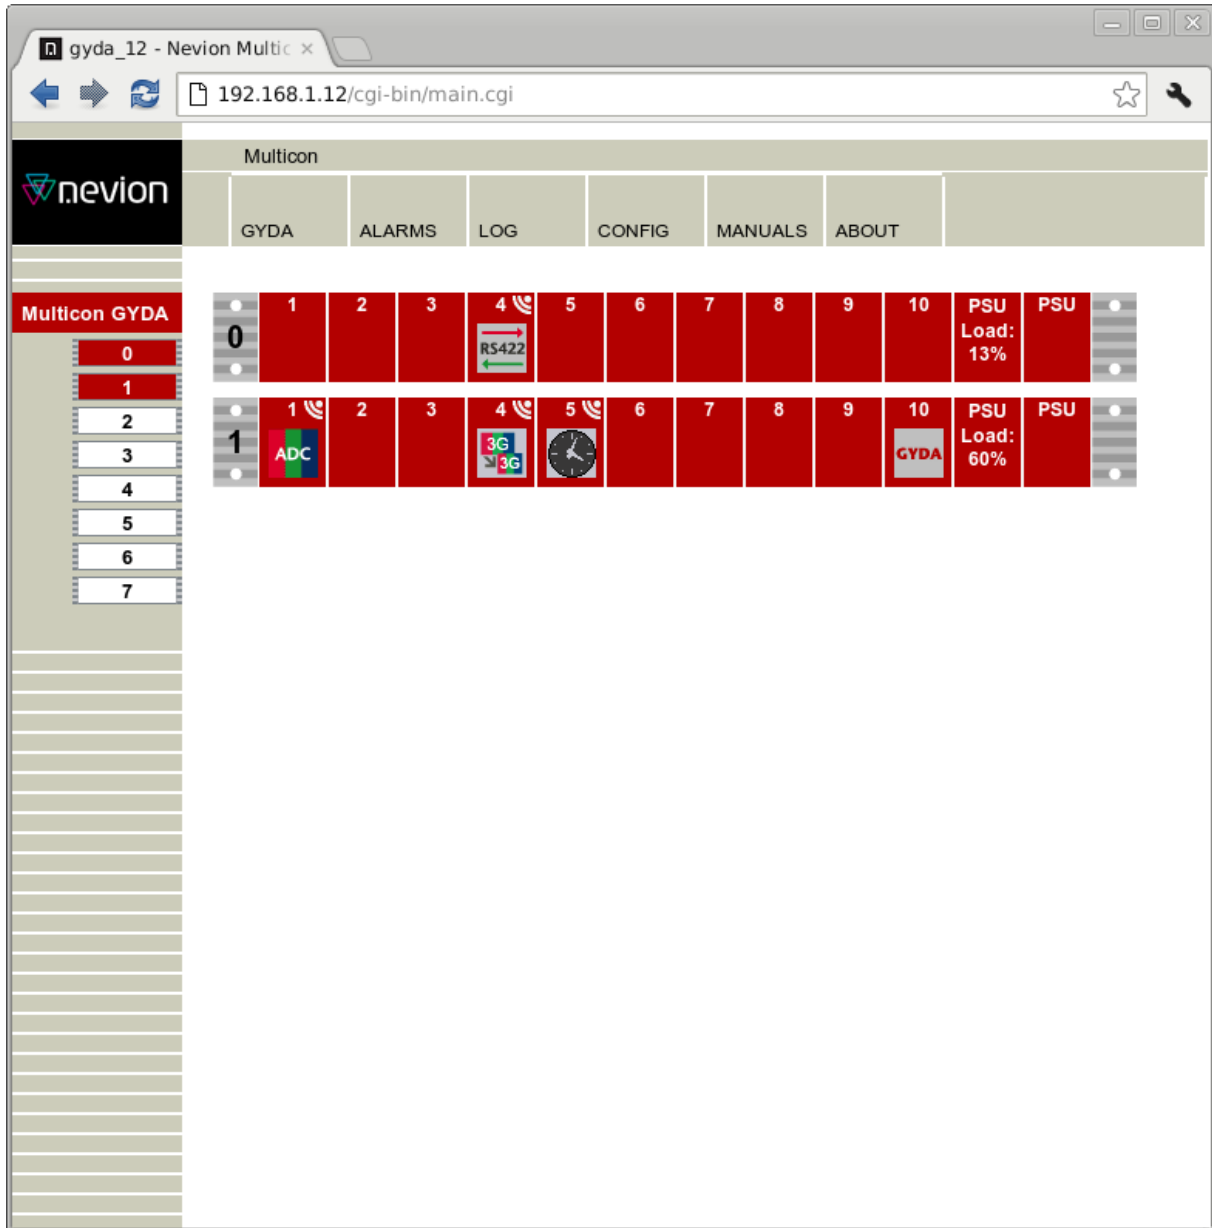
gyda_12 - Nevion Multic ×

192.168.1.12/cgi-bin/main.cgi

nevion

Multicon

GYDA ALARMS LOG CONFIG MANUALS ABOUT

Multicon GYDA

0
1
2
3
4
5
6
7

| 0 | 1 | 2 | 3 | 4 RS422 | 5 | 6 | 7 | 8 | 9 | 10 | PSU Load: 13% | PSU |
|---|---|---|---|---|---|---|---|---|---|---|---|---|
| 1 | 1 ADC | 2 | 3 | 4 3G 3G | 5 | 6 | 7 | 8 | 9 | 10 GYDA | PSU Load: 60% | PSU |